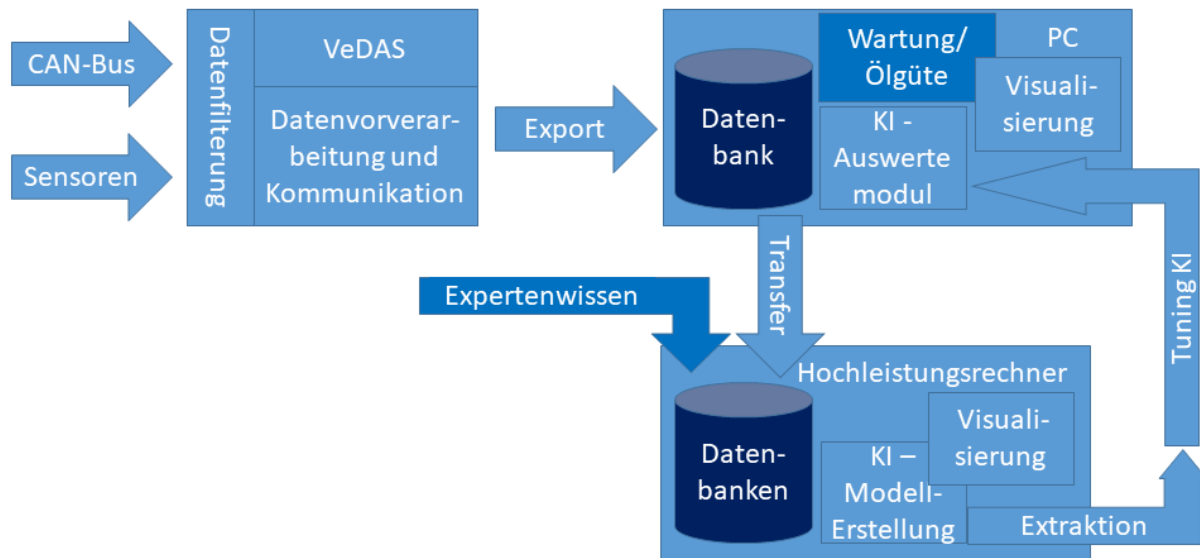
CAN-Bus

Sensoren

Datenfilterung

VeDAS

Datenvorverarbeitung und Kommunikation

Export

Datenbank

Wartung/ Ölgüte

PC

Visualisierung

KI - Auswerte modul

Transfer

Tuning KI

Expertenwissen

Hochleistungsrechner

Datenbanken

Visualisierung

KI – Modell-Erstellung

Extraktion